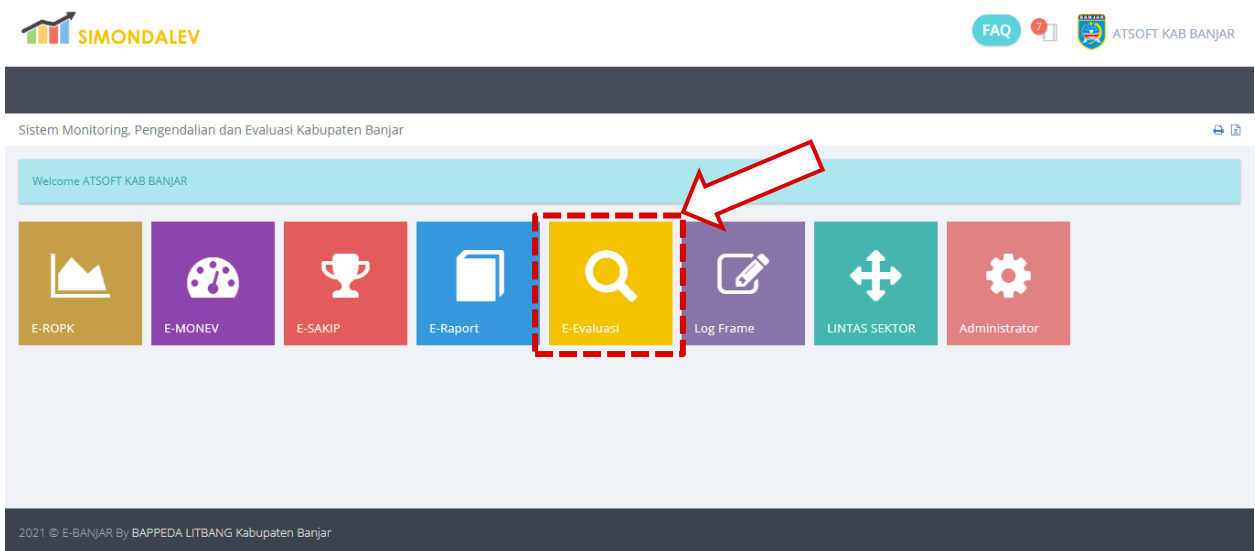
SIMONDALEV

FAQ 7 BANJAR ATSOFT KAB BANJAR

Sistem Monitoring, Pengendalian dan Evaluasi Kabupaten Banjar

Welcome ATSOFT KAB BANJAR

E-ROPK
E-MONEV
E-SAKIP
E-Raport
E-Evaluasi
Log Frame
LINTAS SEKTOR
Administrator

2021 © E-BANJAR By BAPPEDA LITBANG Kabupaten Banjar